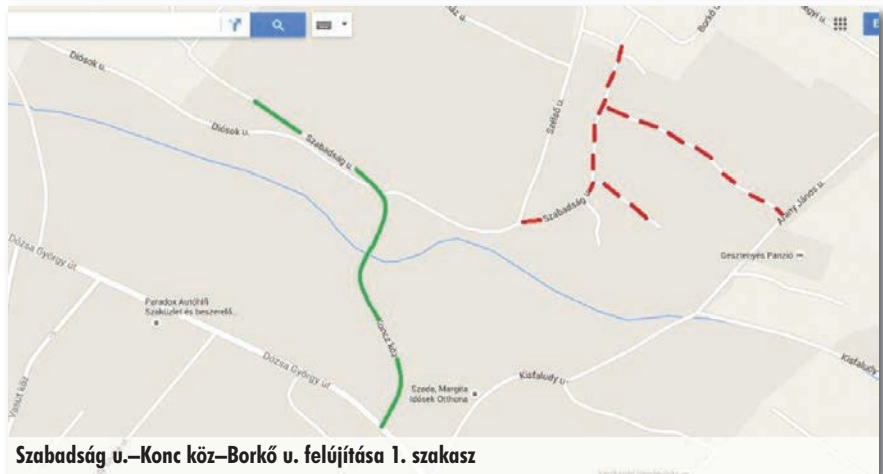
Diósok u.

Diósok u.

Szabadság u.

Szabadság

Szellő u.

Borkő

Arany János u.

Geszlenyés Panzió

Dózsa György út

Paradox Autóhifi Szaküzlet és beszerelő...

Konc köz

Dózsa György út

Szede, Margita Idősek Otthona

Kisfaludy u.

Kisfaludy

Szabadság u.–Konc köz–Borkő u. felújítása 1. szakasz